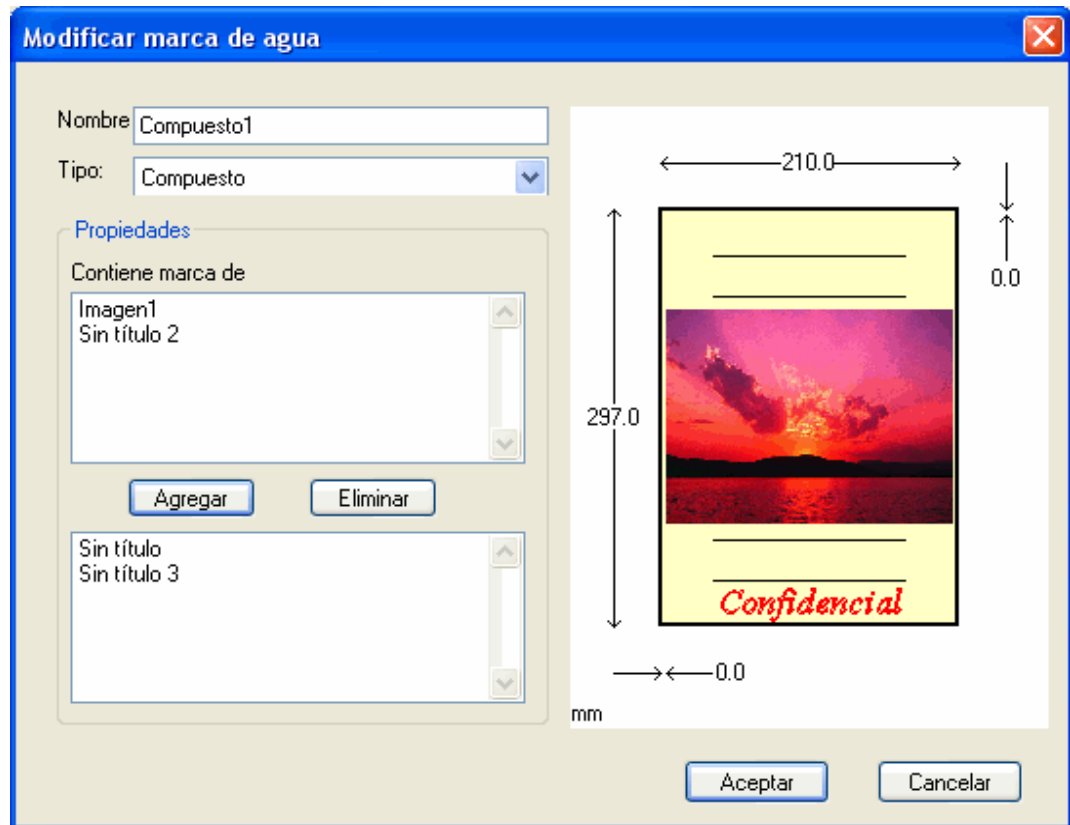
Modificar marca de agua

Nombre Compuesto1

Tipo: Compuesto

Propiedades

Contiene marca de

Imagen1
Sin título 2

Agregar

Eliminar

Sin título
Sin título 3

210.0

0.0

297.0

Confidencial

0.0

mm

Aceptar

Cancelar